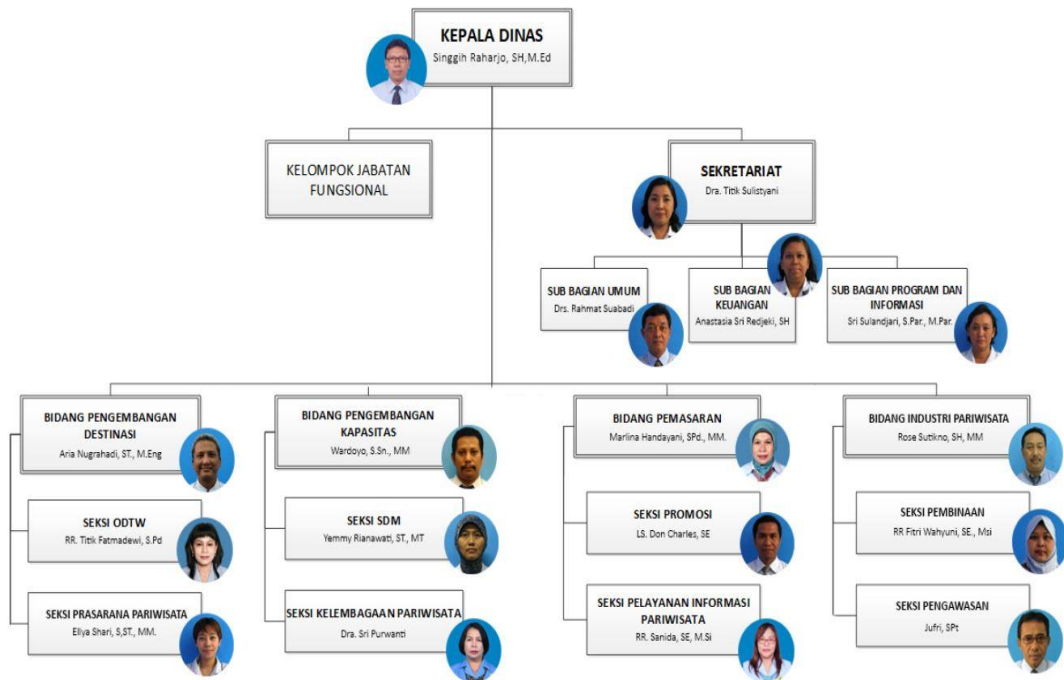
KEPALA DINAS
Singgih Raharjo, SH,M.Ed

KELOMPOK JABATAN FUNGSIONAL

SEKRETARIAT
Dra. Titik Sulistyani

SUB BAGIAN UMUM
Drs. Rahmat Suabadi

SUB BAGIAN KEUANGAN
Anastasia Sri Redjeki, SH

SUB BAGIAN PROGRAM DAN INFORMASI
Sri Sulandjari, S.Par., M.Par.

BIDANG PENGEMBANGAN DESTINASI
Aria Nugrahadi, ST., M.Eng

SEKSI ODTW
RR. Titik Fatmadewi, S.Pd

SEKSI PRASARANA PARIWISATA
Ellya Shari, S.ST., MM.

BIDANG PENGEMBANGAN KAPASITAS
Wardoyo, S.Sn., MM

SEKSI SDM
Yemmy Rianawati, ST., MT

SEKSI KELEMBAGAAN PARIWISATA
Dra. Sri Purwanti

BIDANG PEMASARAN
Marlina Handayani, SPd., MM.

SEKSI PROMOSI
LS. Don Charles, SE

SEKSI PELAYANAN INFORMASI PARIWISATA
RR. Sanida, SE, M.Si

BIDANG INDUSTRI PARIWISATA
Rose Sutikno, SH, MM

SEKSI PEMBINAAN
RR Fitri Wahyuni, SE., Msi

SEKSI PENGAWASAN
Jufri, SPt